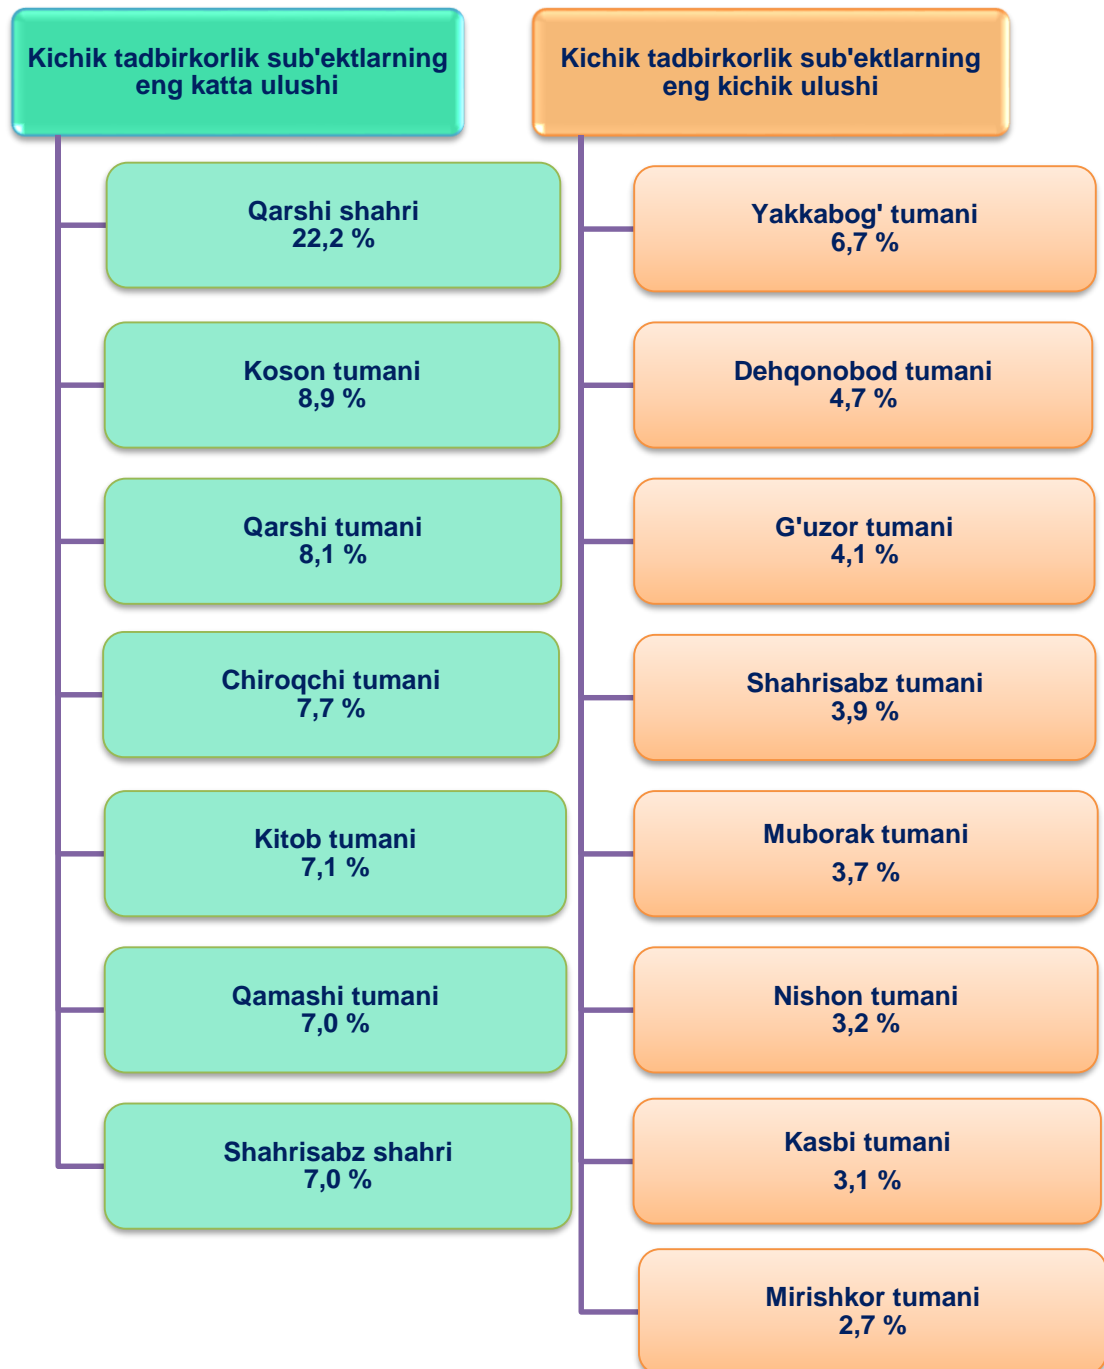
Kichik tadbirkorlik sub'ektlarning eng katta ulushi

Qarshi shahri
22,2 %

Koson tumani
8,9 %

Qarshi tumani
8,1 %

Chiroqchi tumani
7,7 %

Kitob tumani
7,1 %

Qamashi tumani
7,0 %

Shahrisabz shahri
7,0 %

Kichik tadbirkorlik sub'ektlarning eng kichik ulushi

Yakkabog' tumani
6,7 %

Dehqonobod tumani
4,7 %

G'uzor tumani
4,1 %

Shahrisabz tumani
3,9 %

Muborak tumani
3,7 %

Nishon tumani
3,2 %

Kasbi tumani
3,1 %

Mirishkor tumani
2,7 %